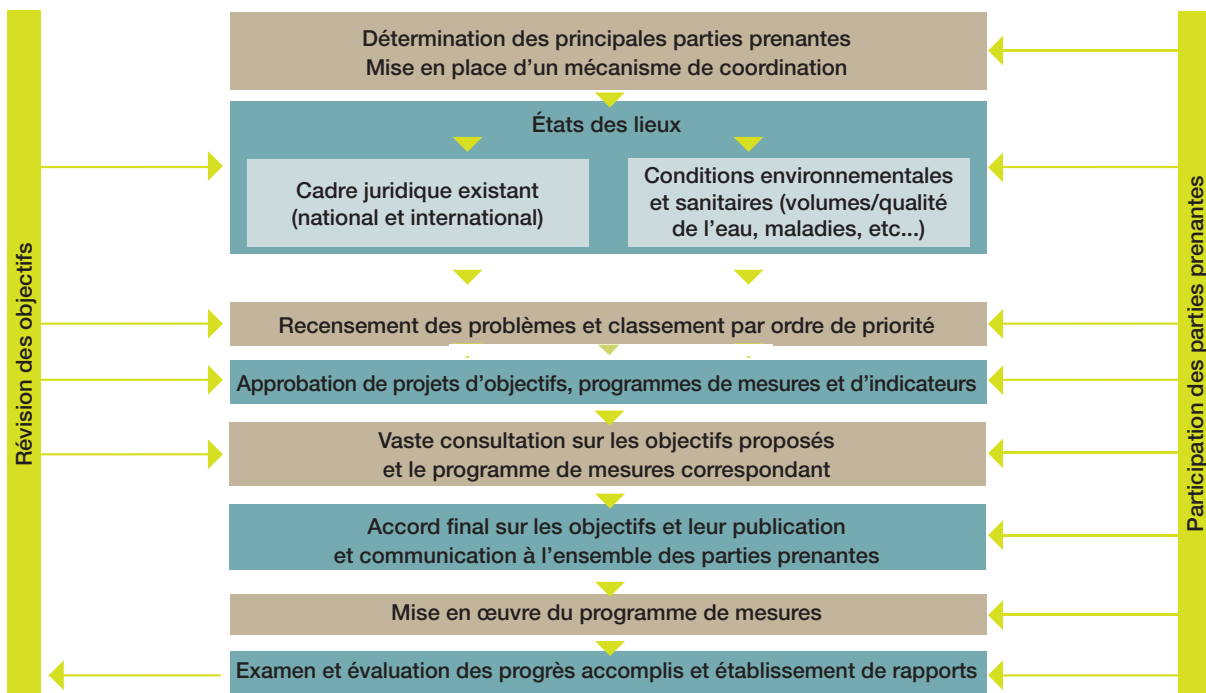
Révision des objectifs

Détermination des principales parties prenantes
Mise en place d'un mécanisme de coordination

États des lieux

Cadre juridique existant (national et international)

Conditions environnementales et sanitaires (volumes/qualité de l'eau, maladies, etc...)

Recensement des problèmes et classement par ordre de priorité

Approbation de projets d'objectifs, programmes de mesures et d'indicateurs

Vaste consultation sur les objectifs proposés et le programme de mesures correspondant

Accord final sur les objectifs et leur publication et communication à l'ensemble des parties prenantes

Mise en œuvre du programme de mesures

Examen et évaluation des progrès accomplis et établissement de rapports

Participation des parties prenantes